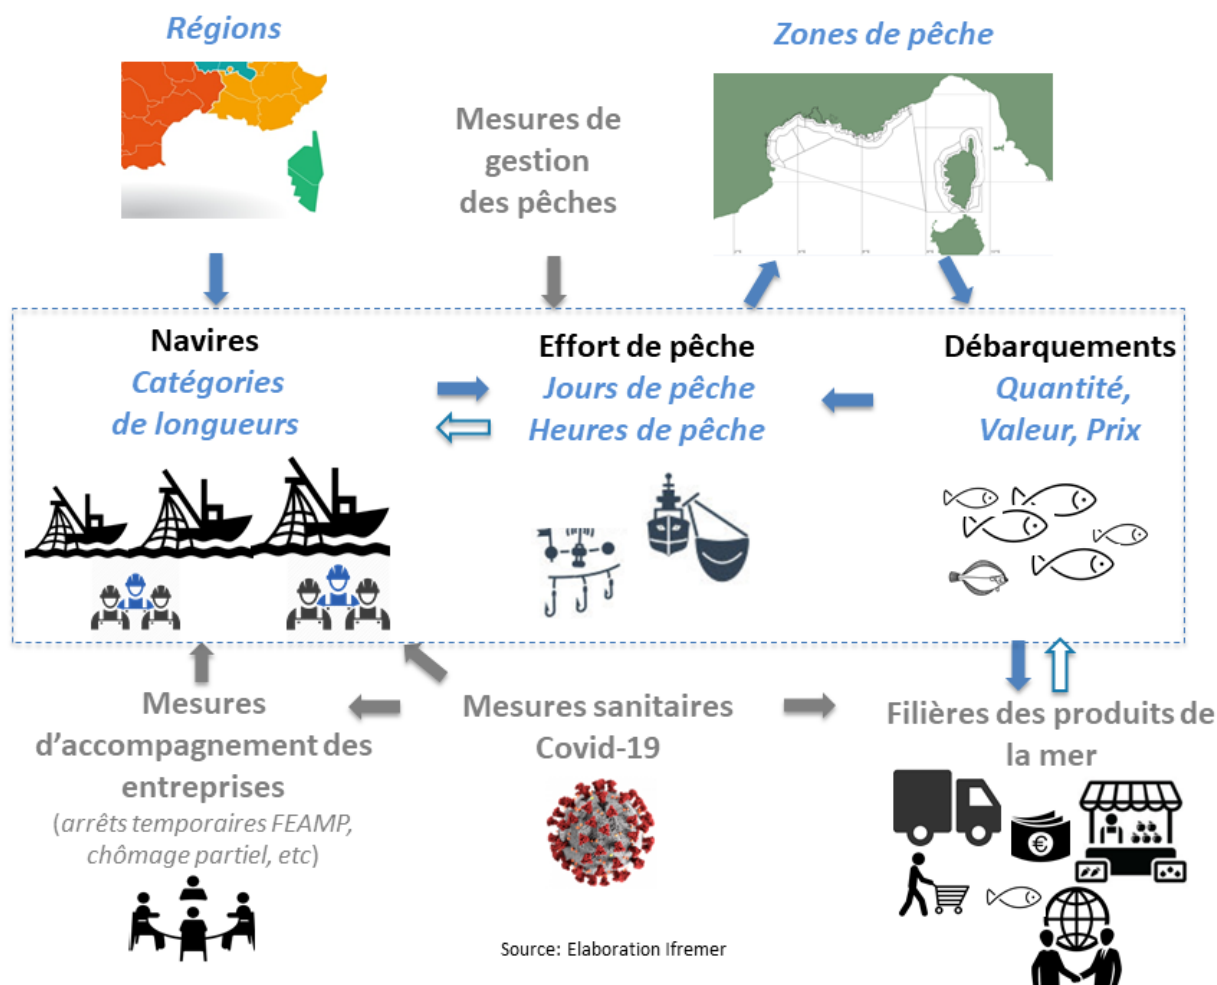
Régions

Zones de pêche

Mesures de gestion des pêches

Navires
Catégories de longueurs

Effort de pêche
Jours de pêche
Heures de pêche

Débarquements
Quantité, Valeur, Prix

Mesures d'accompagnement des entreprises
(arrêts temporaires FEAMP, chômage partiel, etc)

Mesures sanitaires Covid-19

Filières des produits de la mer

Source: Elaboration Ifremer